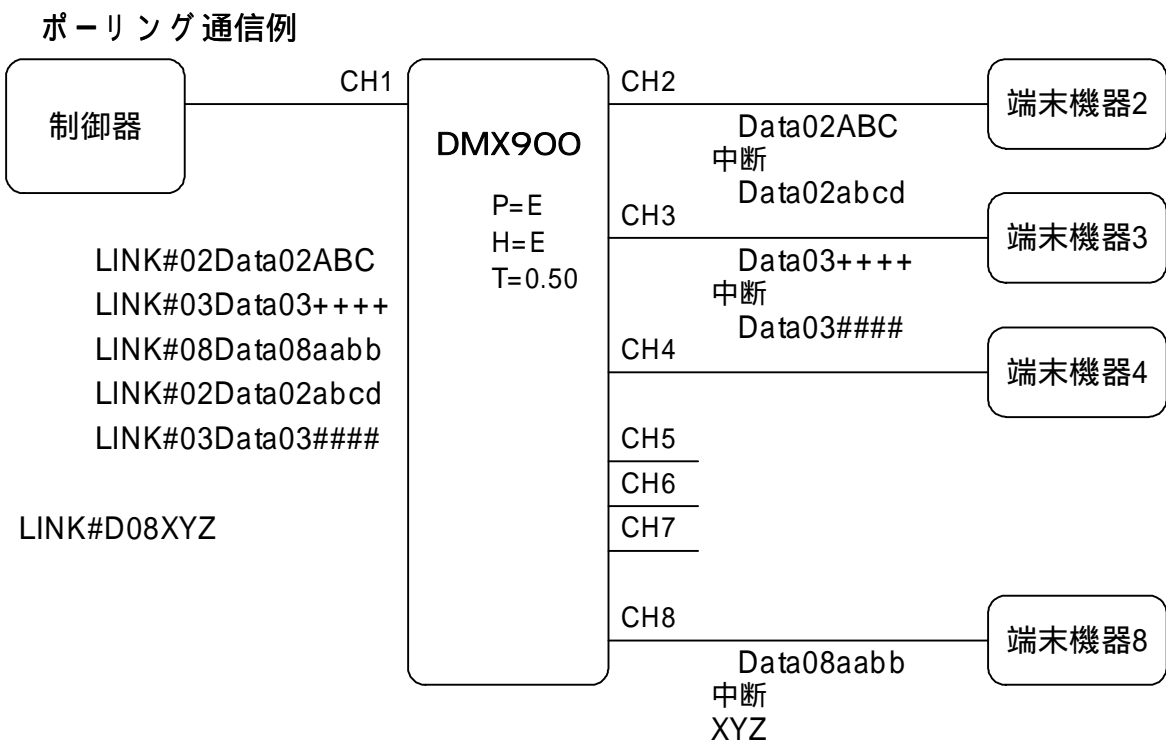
ポーリング通信例

制御器

CH1

DMX900

P=E
H=E
T=0.50

LINK#02Data02ABC
LINK#03Data03++++
LINK#08Data08aabb
LINK#02Data02abcd
LINK#03Data03####

LINK#D08XYZ

CH2

Data02ABC
中断
Data02abcd

端末機器2

CH3

Data03++++
中断
Data03####

端末機器3

CH4

端末機器4

CH5
CH6
CH7

CH8

端末機器8

Data08aabb
中断
XYZ